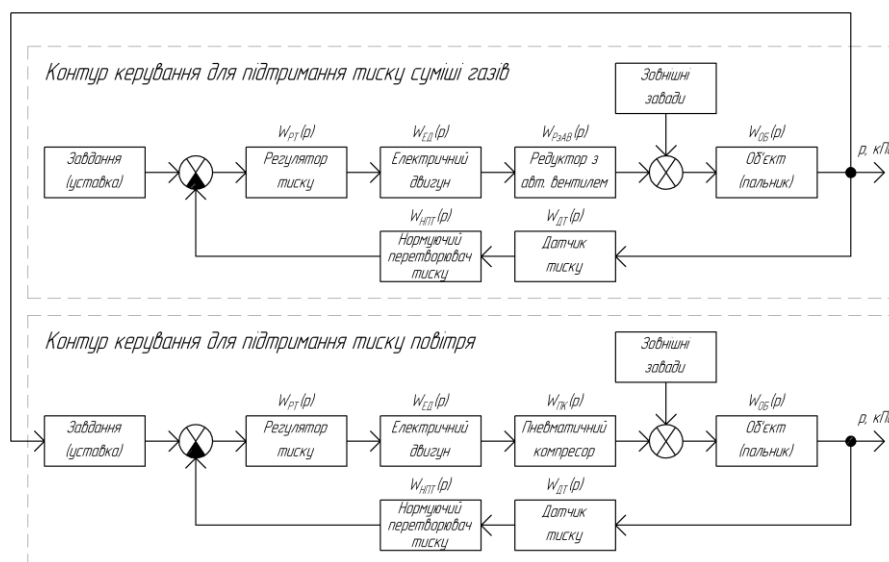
Контур керування для підтримання тиску суміші газів

Зовнішні завади

Завдання (уставка)

$W_{РТ}(p)$
Регулятор тиску

$W_{ЕД}(p)$
Електричний двигун

$W_{РзАВ}(p)$
Редуктор з авт. вентилем

$W_{ОБ}(p)$
Об'єкт (пальник)

p, кП

$W_{НПТ}(p)$
Нормуючий перетворювач тиску

$W_{ДТ}(p)$
Датчик тиску

Контур керування для підтримання тиску повітря

Зовнішні завади

Завдання (уставка)

$W_{РТ}(p)$
Регулятор тиску

$W_{ЕД}(p)$
Електричний двигун

$W_{ПК}(p)$
Пневматичний компресор

$W_{ОБ}(p)$
Об'єкт (пальник)

p, кП

$W_{НПТ}(p)$
Нормуючий перетворювач тиску

$W_{ДТ}(p)$
Датчик тиску